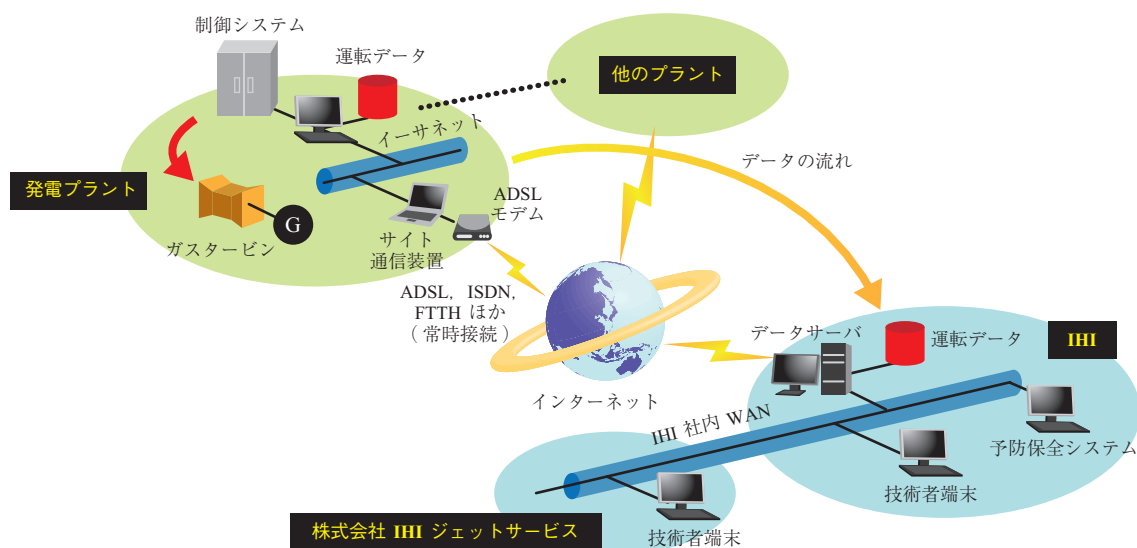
制御システム

運転データ

他のプラント

イーサネット

データの流れ

発電プラント

ガスタービン

G

サイト
通信装置

ADSL
モデム

ADSL，ISDN，
FTTH ほか
（常時接続）

インターネット

データサーバ

運転データ

IHI

IHI 社内 WAN

予防保全システム

技術者端末

株式会社 IHI ジェットサービス

技術者端末